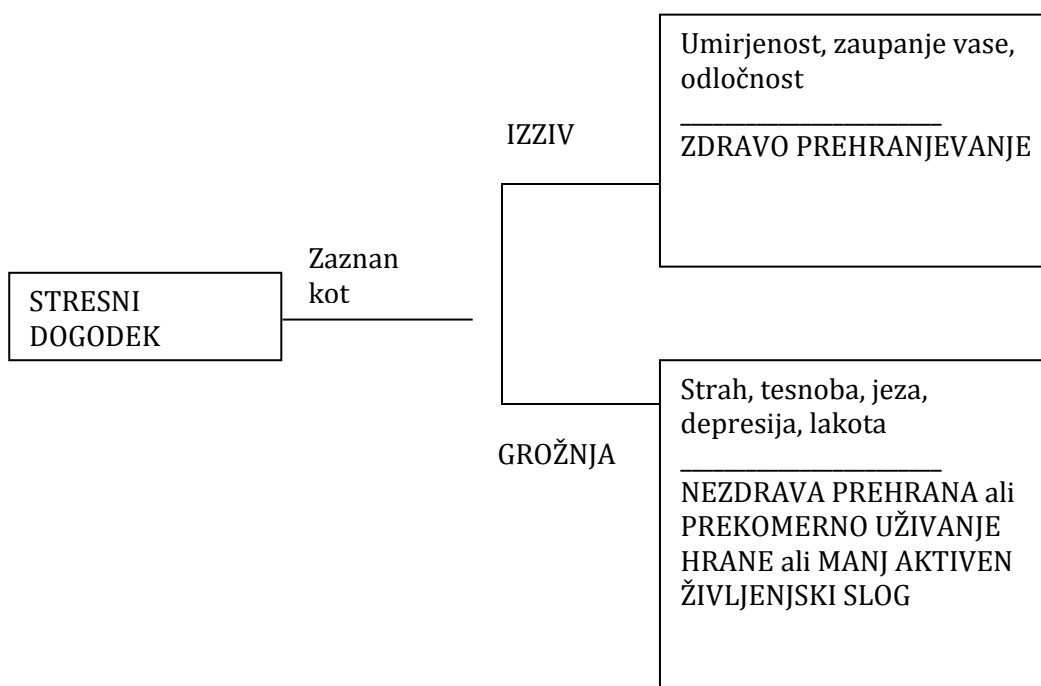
STRESNI DOGODEK

Zaznan kot

IZZIV

Umirjenost, zaupanje vase, odločnost

ZDRAVO PREHRANJEVANJE

GROŽNJA

Strah, tesnoba, jeza, depresija, lakota

NEZDRAVA PREHRANA ali PREKOMERNO UŽIVANJE HRANE ali MANJ AKTIVEN ŽIVLJENJSKI SLOG